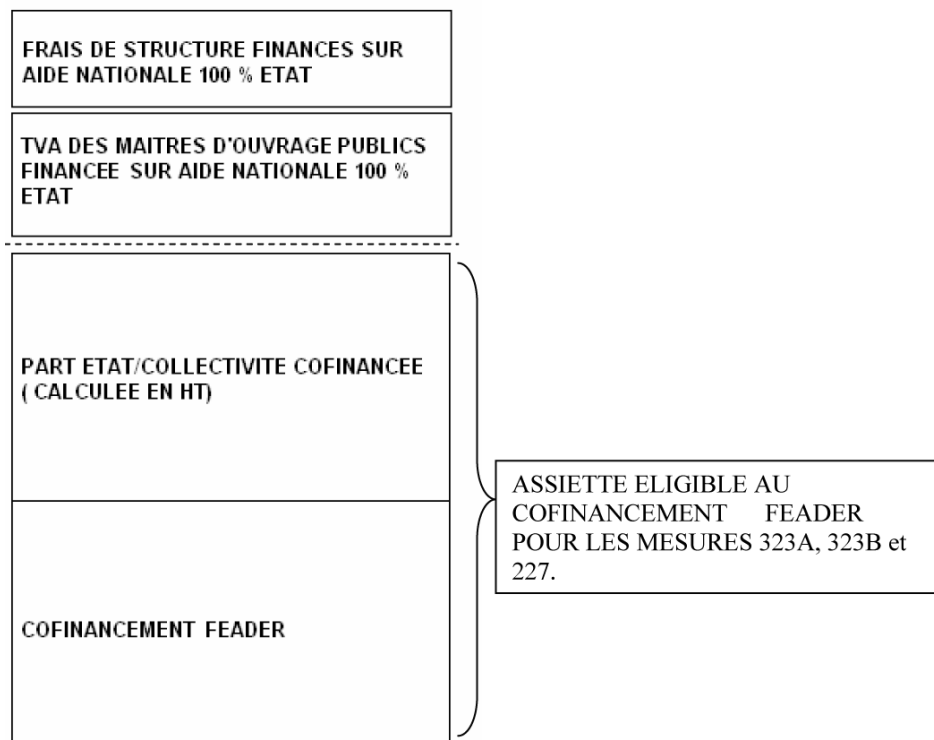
FRAIS DE STRUCTURE FINANCES SUR AIDE NATIONALE 100 % ETAT

TVA DES MAITRES D'OUVRAGE PUBLICS FINANCEE SUR AIDE NATIONALE 100 % ETAT

PART ETAT/COLLECTIVITE COFINANCEE ( CALCULEE EN HT)

COFINANCEMENT FEADER

ASSIETTE ELIGIBLE AU COFINANCEMENT FEADER POUR LES MESURES 323A, 323B et 227.